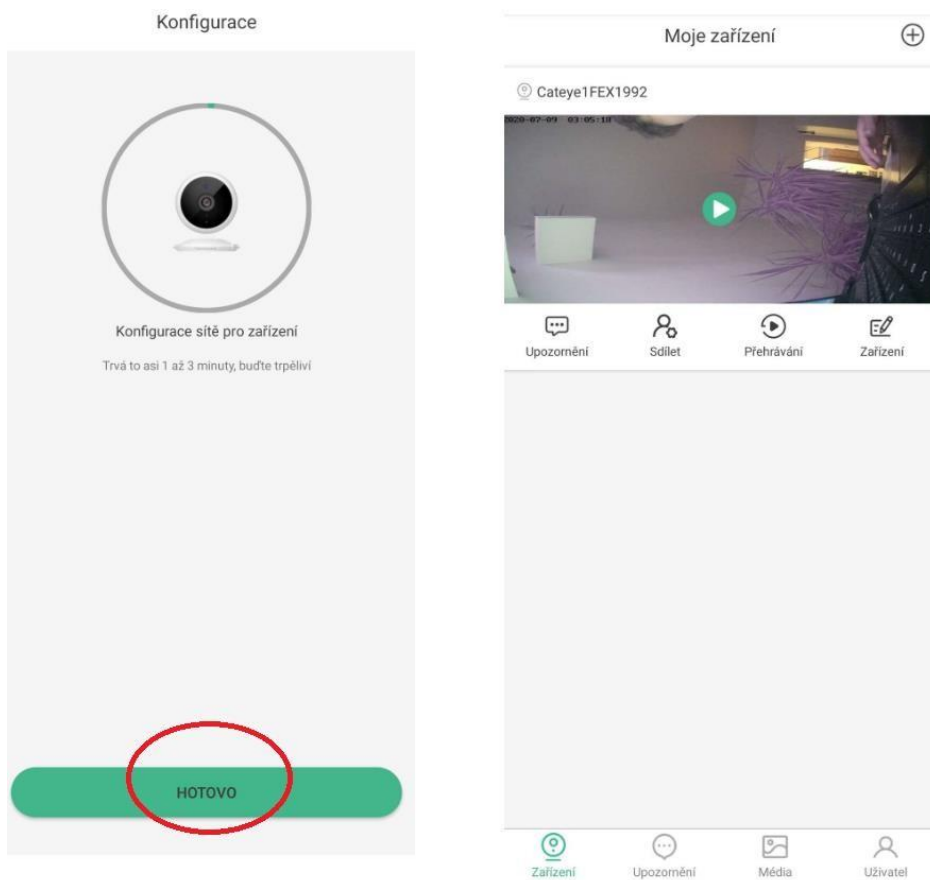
Konfigurace

Konfigurace sítě pro zařízení

Trvá to asi 1 až 3 minuty, buďte trpěliví

HOTOVO

Moje zařízení

Cateye1FEX1992

2020-07-09 03:05:18

Upozornění
Sdílet
Přehrávání
Zařízení

Zařízení
Upozornění
Média
Uživatel